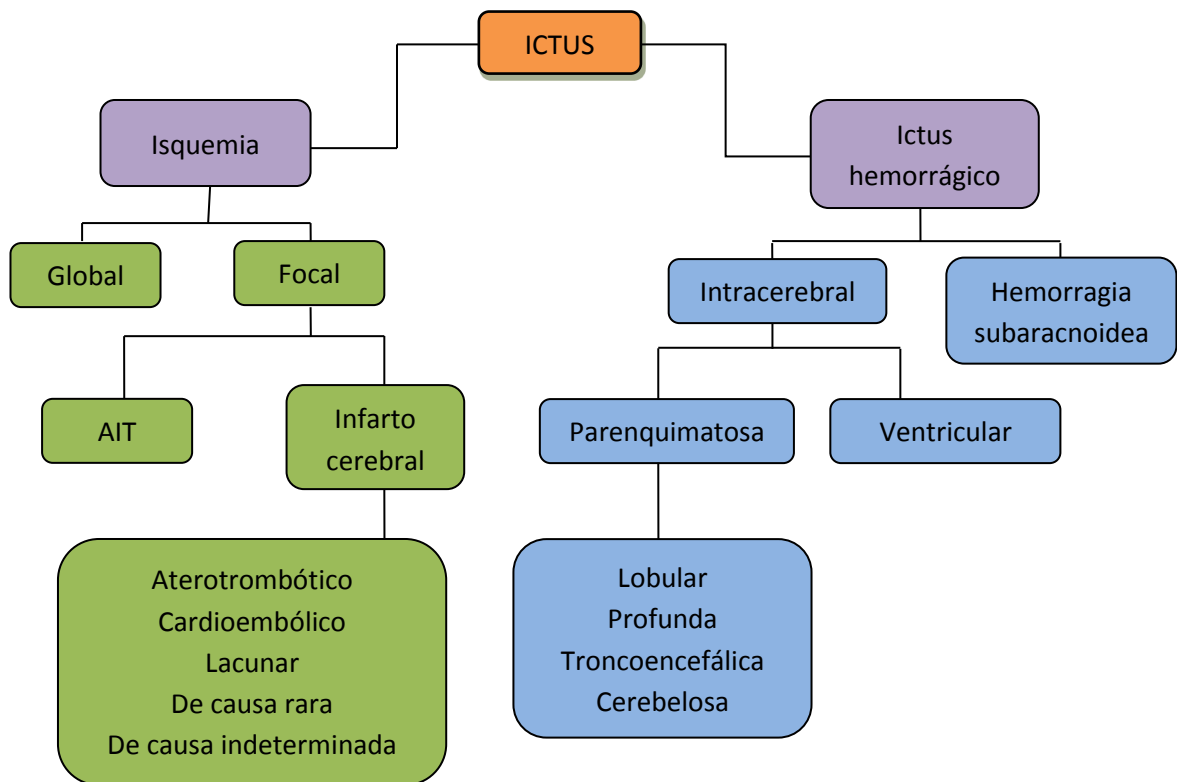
ICTUS

Isquemia

Global

Focal

AIT

Infarto cerebral

Aterotrombótico
Cardioembólico
Lacunar
De causa rara
De causa indeterminada

Ictus hemorrágico

Intracerebral

Hemorragia subaracnoidea

Parenquimatosa

Ventricular

Lobular
Profunda
Troncoencefálica
Cerebelosa